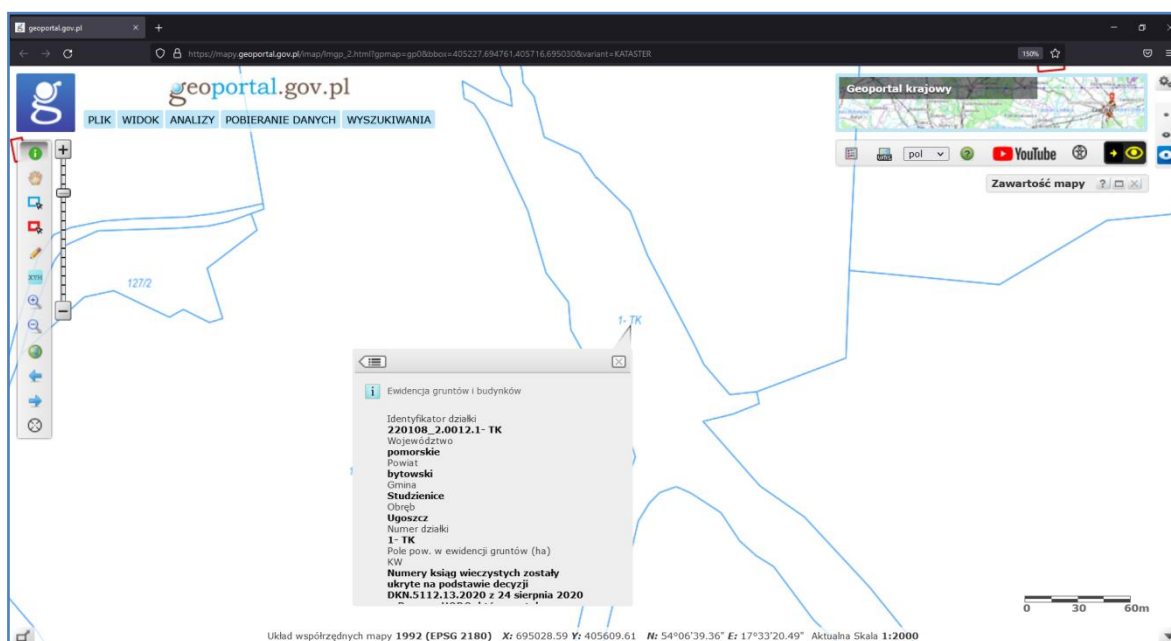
geoportal.gov.pl

https://mapy.geoportal.gov.pl/imap/Imgp_2.html?gpmap=gp0&bbox=405227,694761,405716,695030&variant=KATASTER

150%

geoportal.gov.pl

PLIK WIDOK ANALIZY POBIERANIE DANYCH WYSZUKIWANIA

Geoportal krajowy

pol

YouTube

Zawartość mapy

XYH

127/2

1- TK

Ewidencja gruntów i budynków

Identyfikator działki
220108_2.0012.1- TK
Województwo
pomorskie
Powiat
bytowski
Gmina
Studzienice
Obręb
Ugoszcz
Numer działki
1- TK
Pole pow. w ewidencji gruntów (ha)
KW
Numery ksiąg wieczystych zostały ukryte na podstawie decyzji DKN.5112.13.2020 z 24 sierpnia 2020

0 30 60m

Układ współrzędnych mapy 1992 (EPSG 2180) X: 695028.59 Y: 405609.61 N: 54°06'39.36" E: 17°33'20.49" Aktualna Skala 1:2000